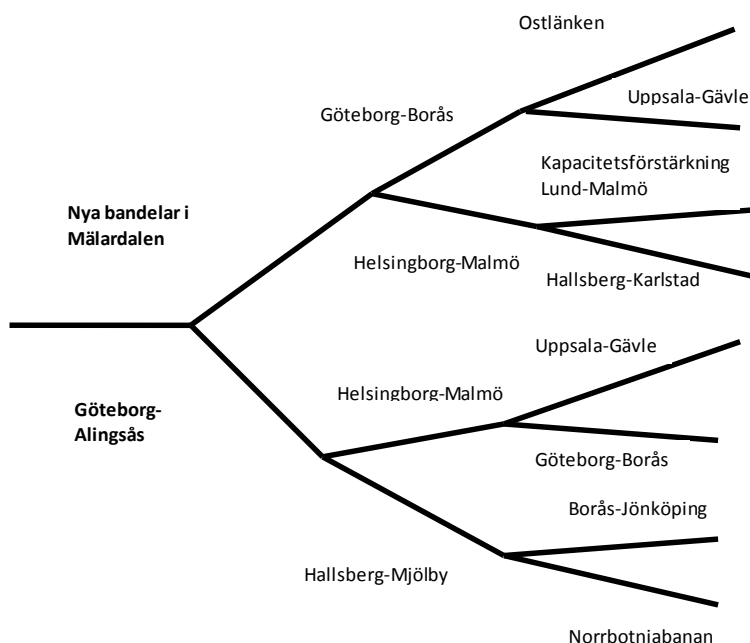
Ostlänken

Uppsala-Gävle

Göteborg-Borås

Kapacitetsförstärkning Lund-Malmö

**Nya bandelar i Mälardalen**

Helsingborg-Malmö

Hallsberg-Karlstad

Uppsala-Gävle

Helsingborg-Malmö

**Göteborg-Alingsås**

Göteborg-Borås

Borås-Jönköping

Hallsberg-Mjölby

Norrbotniabanan